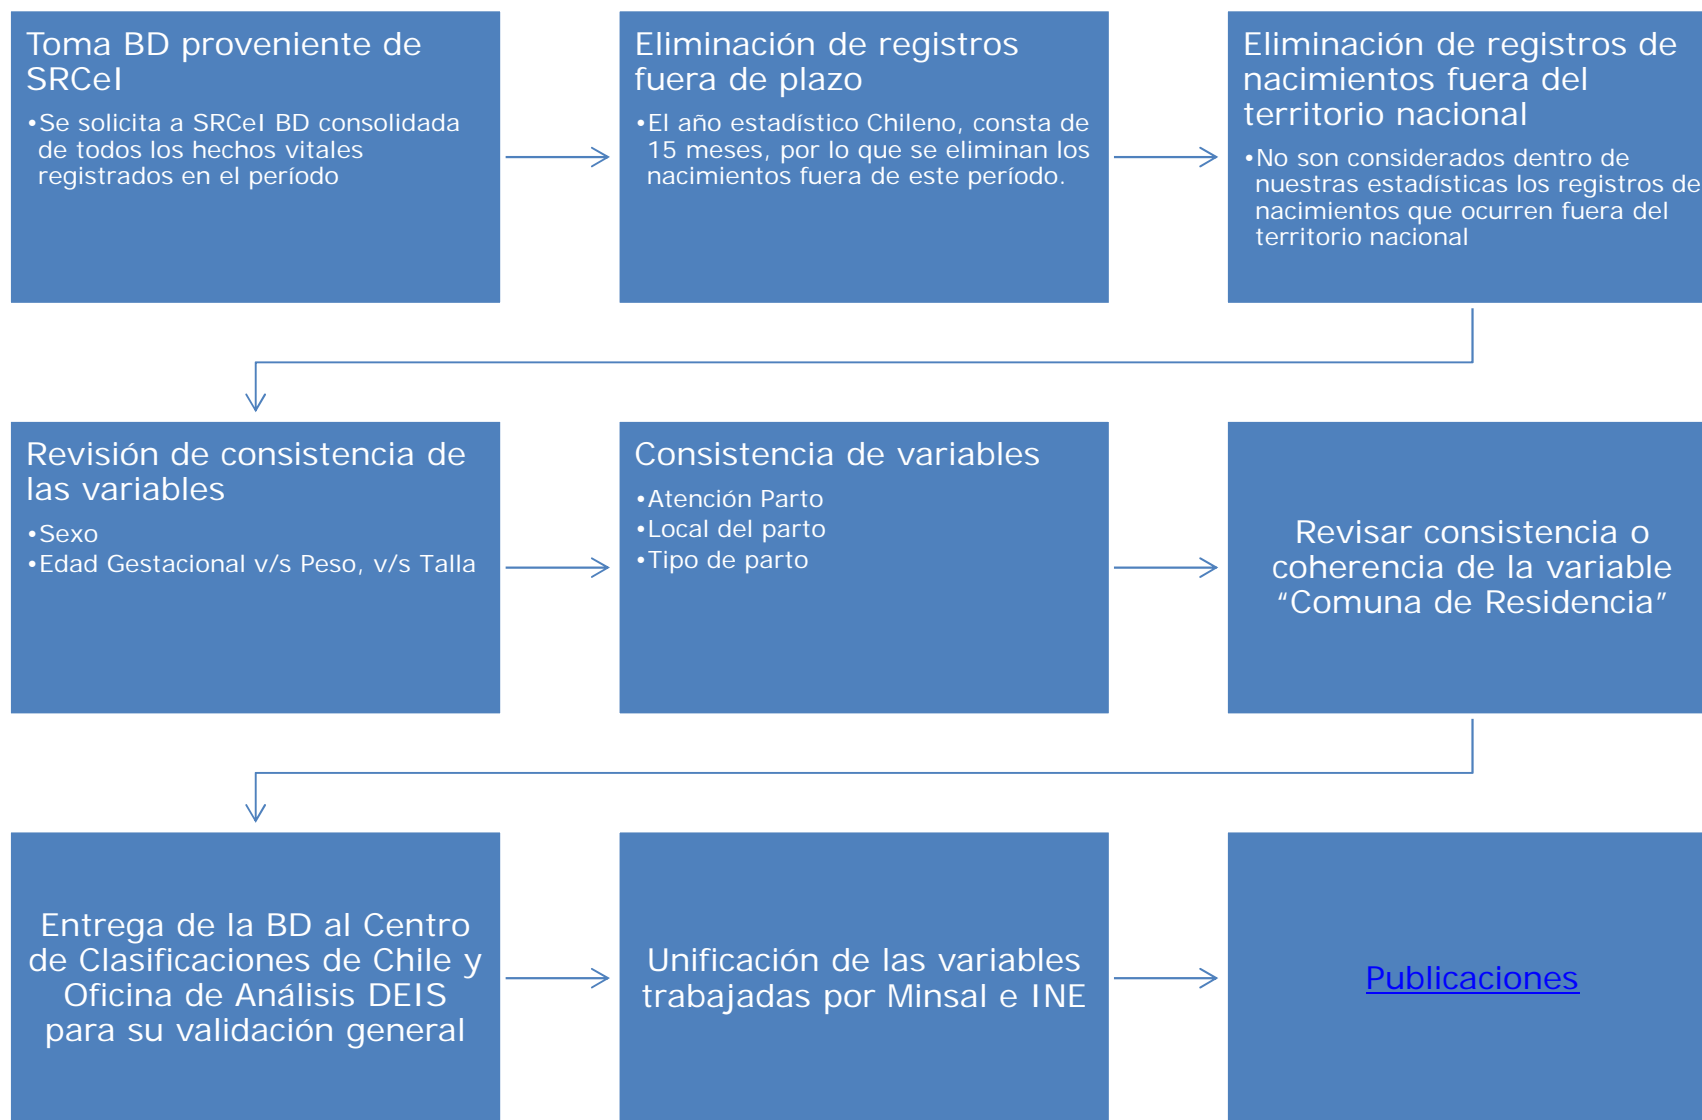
Toma BD proveniente de SRCeI

•Se solicita a SRCeI BD consolidada de todos los hechos vitales registrados en el período

Eliminación de registros fuera de plazo

•El año estadístico Chileno, consta de 15 meses, por lo que se eliminan los nacimientos fuera de este período.

Eliminación de registros de nacimientos fuera del territorio nacional

•No son considerados dentro de nuestras estadísticas los registros de nacimientos que ocurren fuera del territorio nacional

Revisión de consistencia de las variables

•Sexo
•Edad Gestacional v/s Peso, v/s Talla

Consistencia de variables

•Atención Parto
•Local del parto
•Tipo de parto

Revisar consistencia o coherencia de la variable "Comuna de Residencia"

Entrega de la BD al Centro de Clasificaciones de Chile y Oficina de Análisis DEIS para su validación general

Unificación de las variables trabajadas por Minsal e INE

Publicaciones